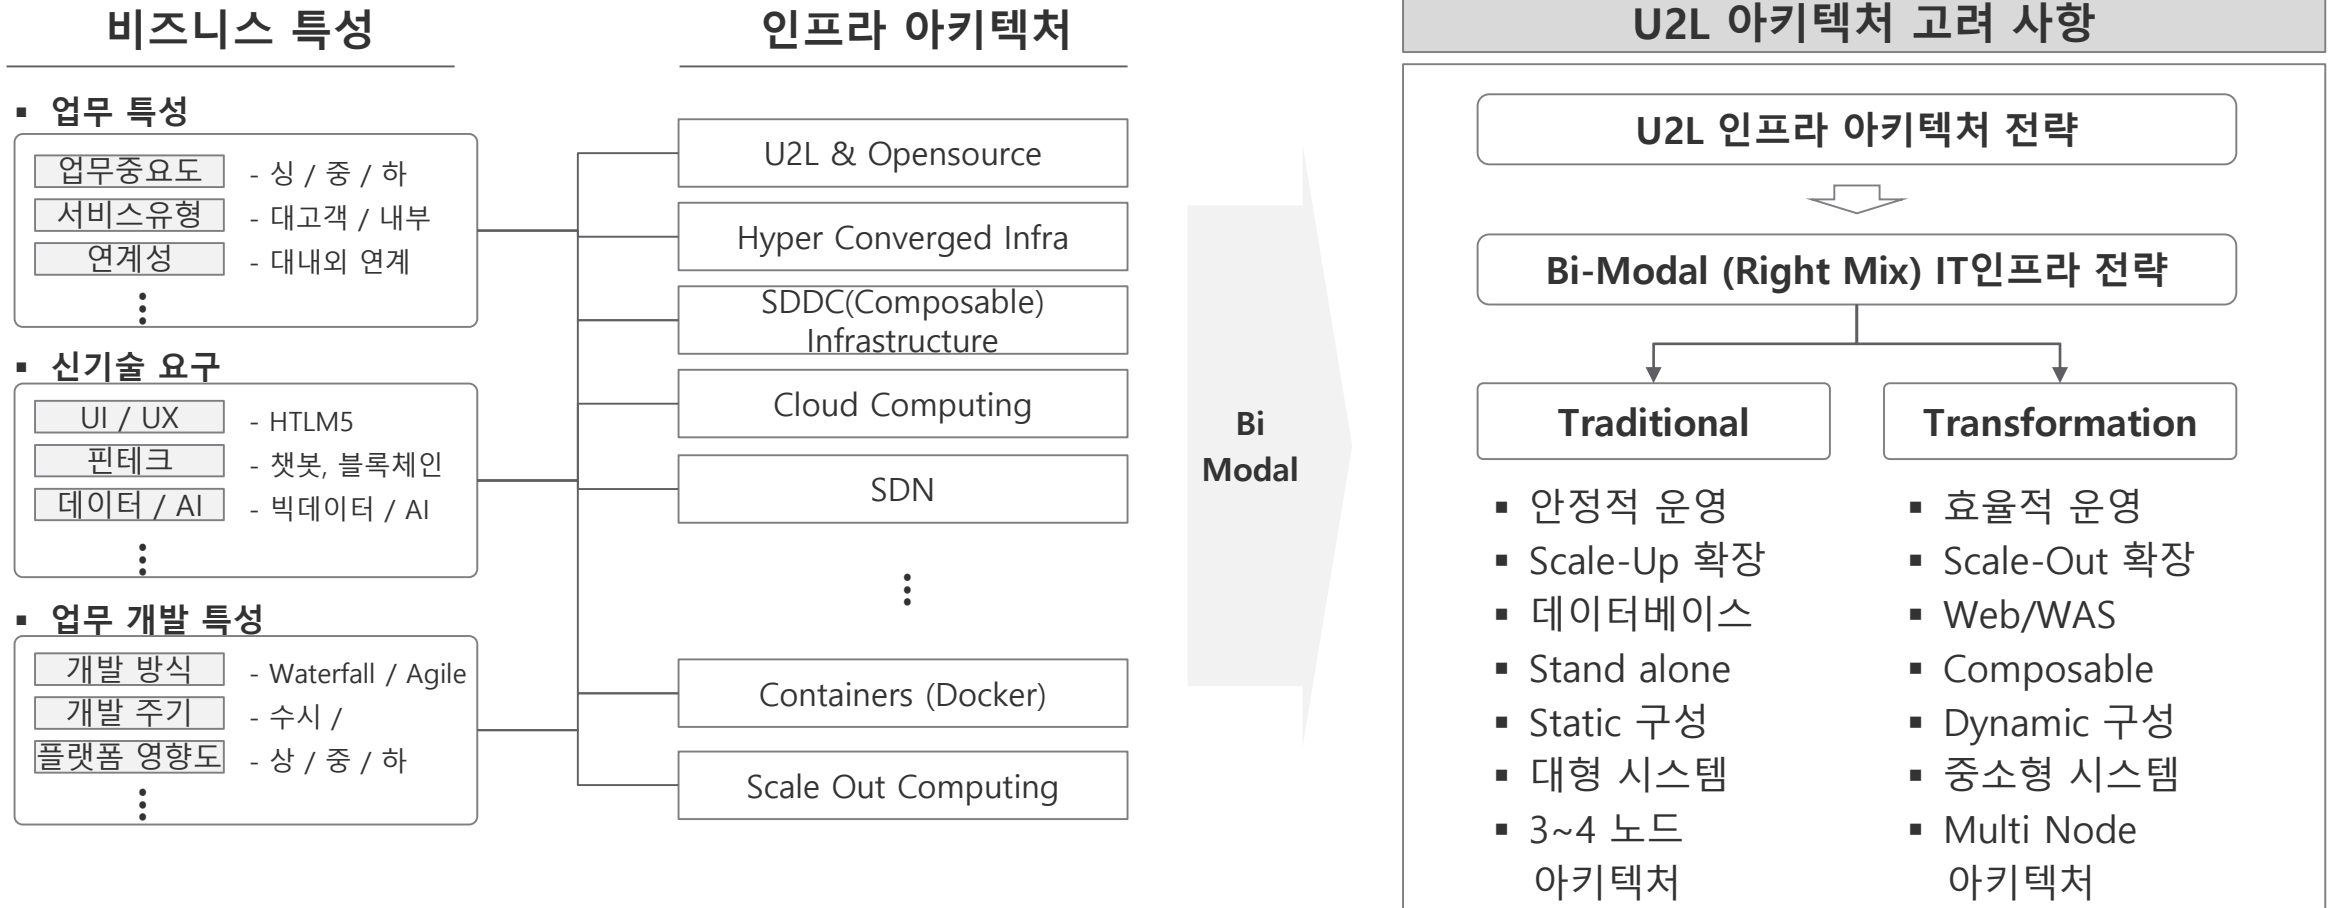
비즈니스 특성

▪ 업무 특성

업무중요도 - 싱 / 중 / 하
서비스유형 - 대고객 / 내부
연계성 - 대내외 연계
⋮

▪ 신기술 요구

UI / UX - HTLM5
핀테크 - 챗봇, 블록체인
데이터 / AI - 빅데이터 / AI
⋮

▪ 업무 개발 특성

개발 방식 - Waterfall / Agile
개발 주기 - 수시 /
플랫폼 영향도 - 상 / 중 / 하
⋮

인프라 아키텍처

U2L & Opensource

Hyper Converged Infra

SDDC(Composable) Infrastructure

Cloud Computing

SDN

⋮

Containers (Docker)

Scale Out Computing

Bi Modal

U2L 아키텍처 고려 사항

U2L 인프라 아키텍처 전략

Bi-Modal (Right Mix) IT인프라 전략

Traditional

Transformation

▪ 안정적 운영
▪ Scale-Up 확장
▪ 데이터베이스
▪ Stand alone
▪ Static 구성
▪ 대형 시스템
▪ 3~4 노드 아키텍처

▪ 효율적 운영
▪ Scale-Out 확장
▪ Web/WAS
▪ Composable
▪ Dynamic 구성
▪ 중소형 시스템
▪ Multi Node 아키텍처